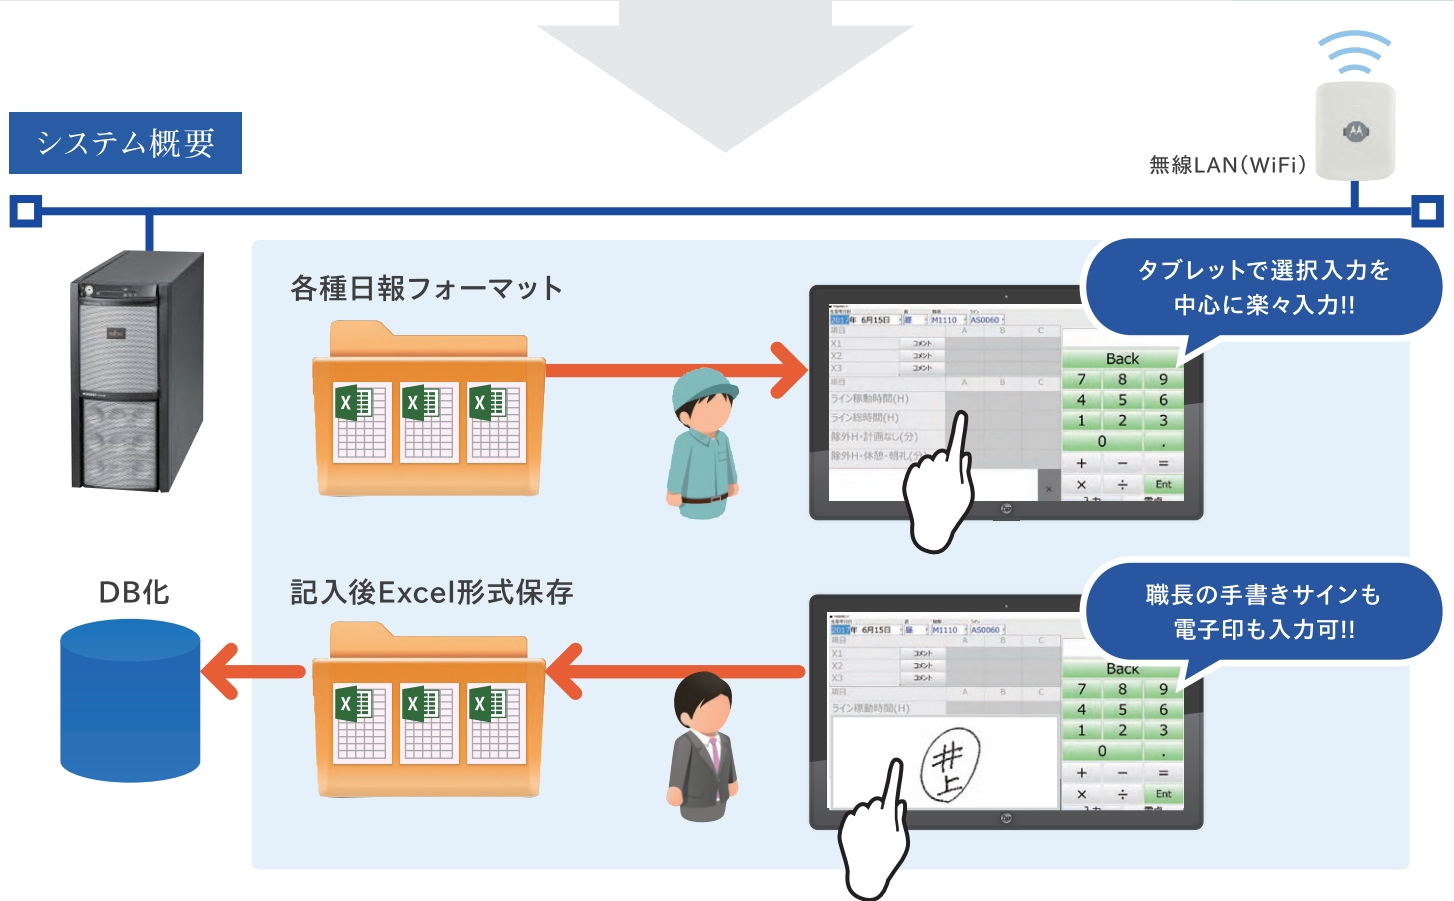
システム概要

無線LAN（WiFi）

各種日報フォーマット

タブレットで選択入力を
中心に楽々入力!!

DB化

記入後Excel形式保存

職長の手書きサイン も
電子印も入力可!!

6月15日
M1110
AS0060
X1 コメント
X2 コメント
X3 コメント
ライン稼動時間(H)
ライン総時間(H)
除外H・計画なし(分)
除外H・休憩・晴れ(分)

Back
7 8 9
4 5 6
1 2 3
0 .
+ − =
× ÷ Ent

6月15日
M1110
AS0060
X1 コメント
X2 コメント
X3 コメント
ライン稼動時間(H)

Back
7 8 9
4 5 6
1 2 3
0 .
+ − =
× ÷ Ent

井上